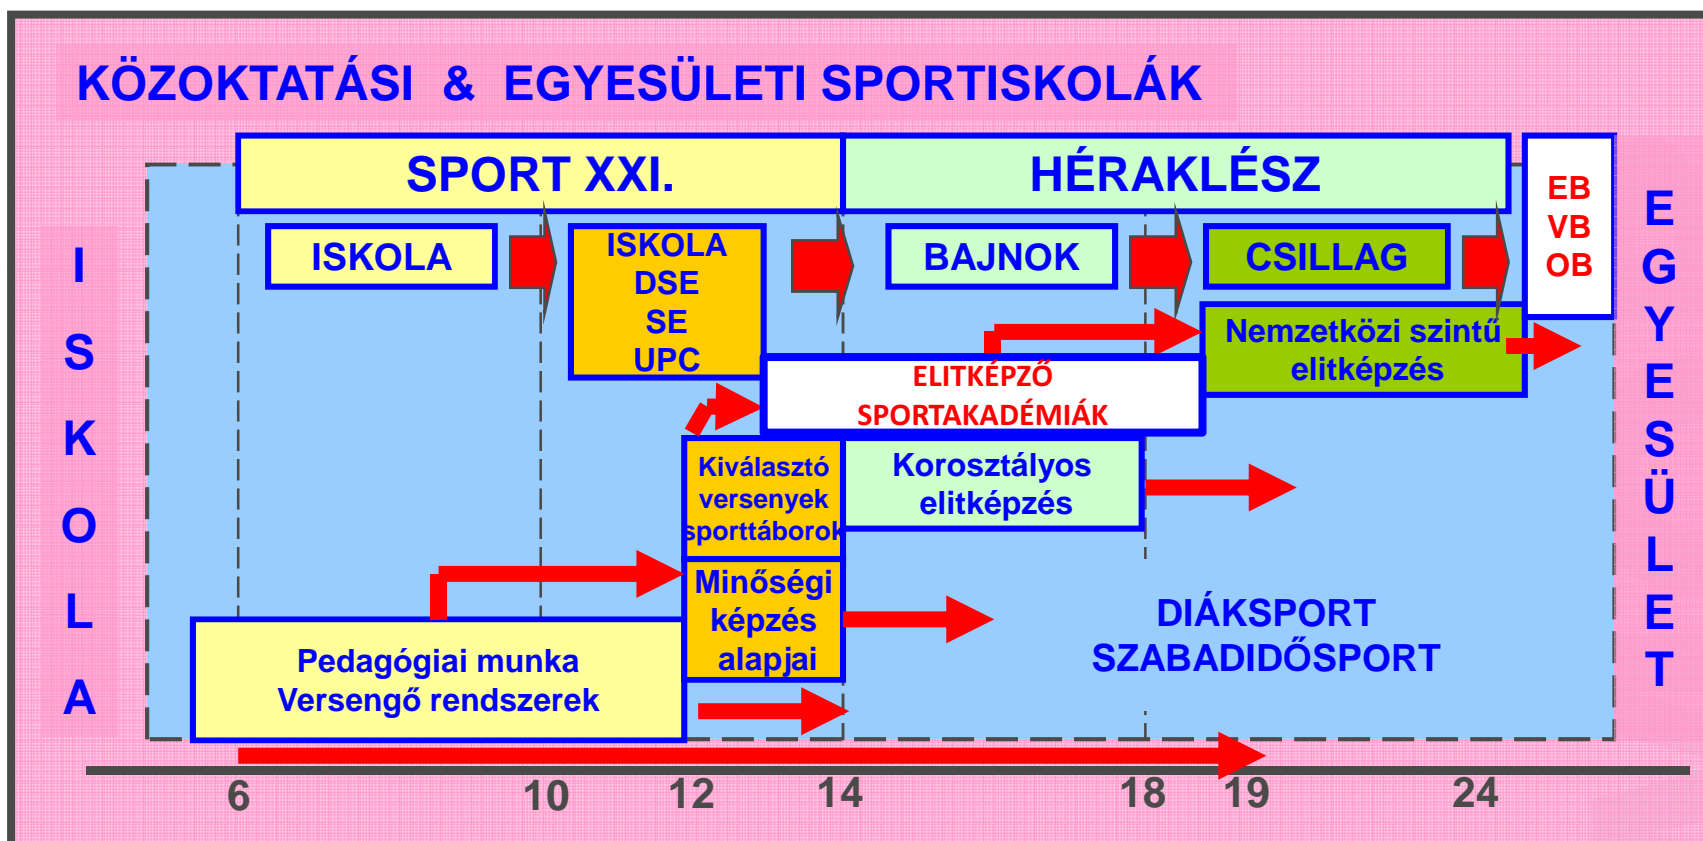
KÖZOKTATÁSI & EGYESÜLETI SPORTISKOLÁK

SPORT XXI.

HÉRAKLÉSZ

EB
VB
OB

I
S
K
O
L
A

ISKOLA

ISKOLA
DSE
SE
UPC

BAJNOK

CSILLAG

Nemzetközi szintű elitképzés

ELITKÉPZŐ SPORTAKADÉMIÁK

Kiválasztó versenyek sporttáborok

Korosztályos elitképzés

Minőségi képzés alapjai

Pedagógiai munka
Versengő rendszerek

DIÁKSPORT
SZABADIDŐSPORT

E
G
Y
E
S
Ü
L
E
T

6 10 12 14 18 19 24